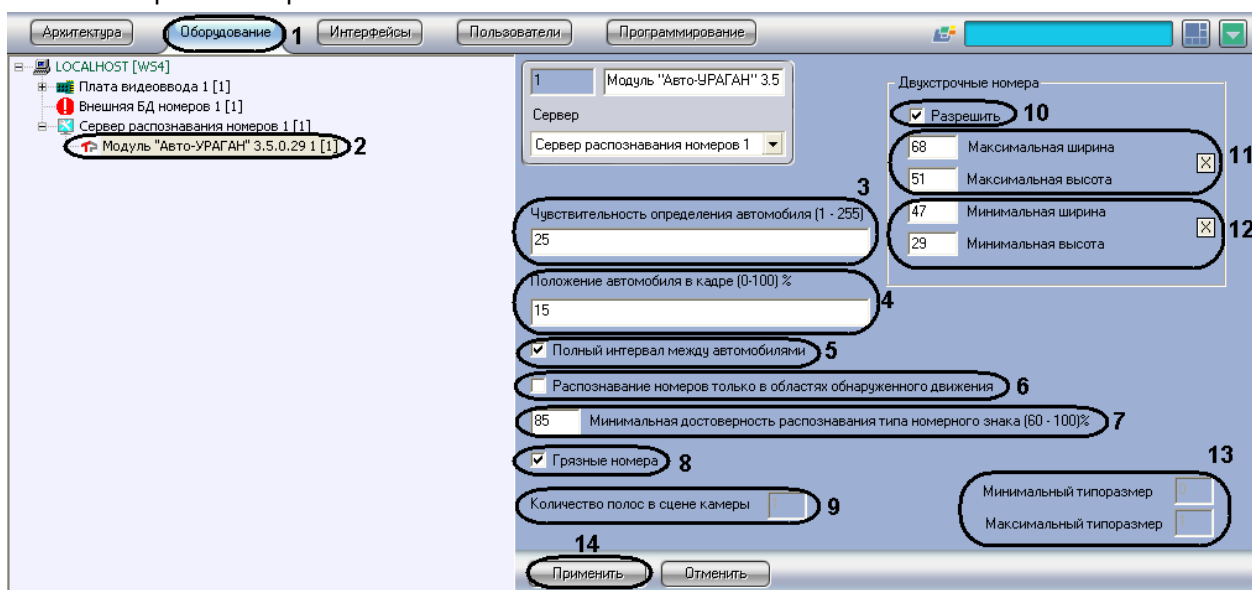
Архитектура | Оборудование 1 | Интерфейсы | Пользователи | Программирование

LOCALHOST [WS4]
Плата видеоввода 1 [1]
Внешняя БД номеров 1 [1]
Сервер распознавания номеров 1 [1]
Модуль "Авто-УРАГАН" 3.5.0.29 1 [1] 2

1 | Модуль "Авто-УРАГАН" 3.5

Сервер

Сервер распознавания номеров 1

3

Чувствительность определения автомобиля (1 - 255)

25

Положение автомобиля в кадре (0-100) %

15 4

Полный интервал между автомобилями 5

Распознавание номеров только в областях обнаруженного движения 6

85 Минимальная достоверность распознавания типа номерного знака (60 - 100)% 7

Грязные номера 8

Количество полос в сцене камеры 9

Двухстрочные номера

Разрешить 10

68 Максимальная ширина

51 Максимальная высота 11

47 Минимальная ширина

29 Минимальная высота 12

13

Минимальный типоразмер

Максимальный типоразмер

14

Применить | Отменить